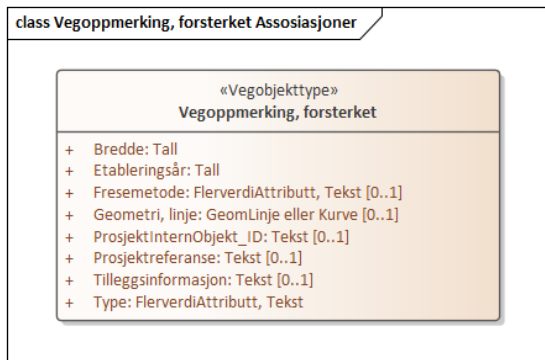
class Vegoppmerking, forsterket Assosiasjoner

«Vegobjekttype»
Vegoppmerking, forsterket

+ Bredde: Tall
+ Etableringsår: Tall
+ Fresemetode: FlerverdiAttributt, Tekst [0..1]
+ Geometri, linje: GeomLinje eller Kurve [0..1]
+ ProsjektInternObjekt_ID: Tekst [0..1]
+ Prosjektreferanse: Tekst [0..1]
+ Tilleggsinformasjon: Tekst [0..1]
+ Type: FlerverdiAttributt, Tekst